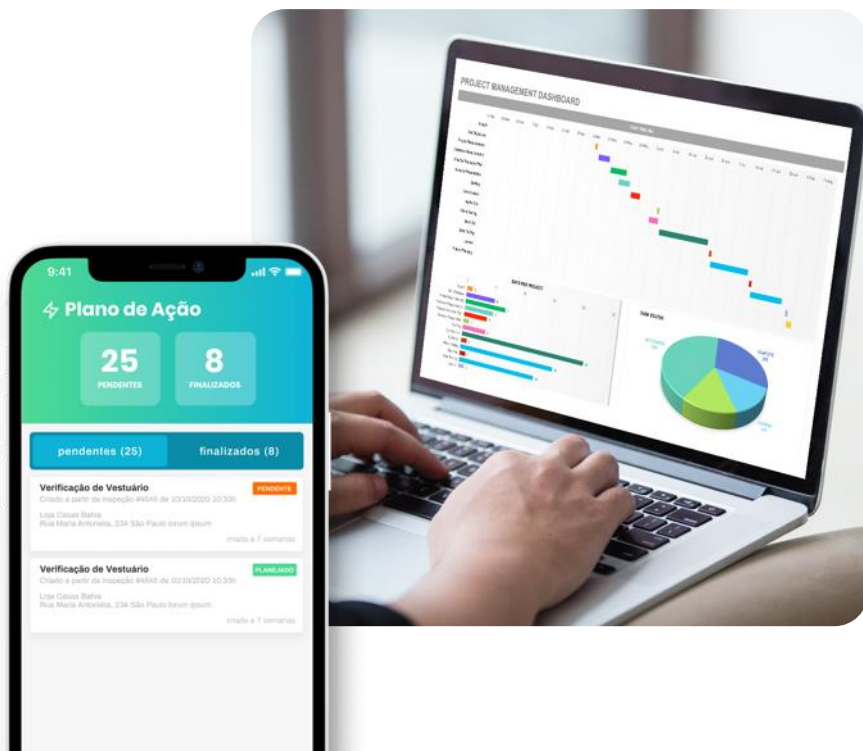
PROJECT MANAGEMENT DASHBOARD

DAYS PER PROJECT

TASK STATUS

9:41

Plano de Ação

25
PENDENTES

8
FINALIZADOS

pendentes (25)
finalizados (8)

Verificação de Vestuário
PENDENTE
Criado a partir da inspeção #4545 de 10/10/2020 10:30h
Loja Casas Bahia
Rua Maria Antonieta, 234 São Paulo lorum ipsum
criado a 7 semanas

Verificação de Vestuário
PLANEJADO
Criado a partir da inspeção #4545 de 10/10/2020 10:30h
Loja Casas Bahia
Rua Maria Antonieta, 234 São Paulo lorum ipsum
criado a 7 semanas